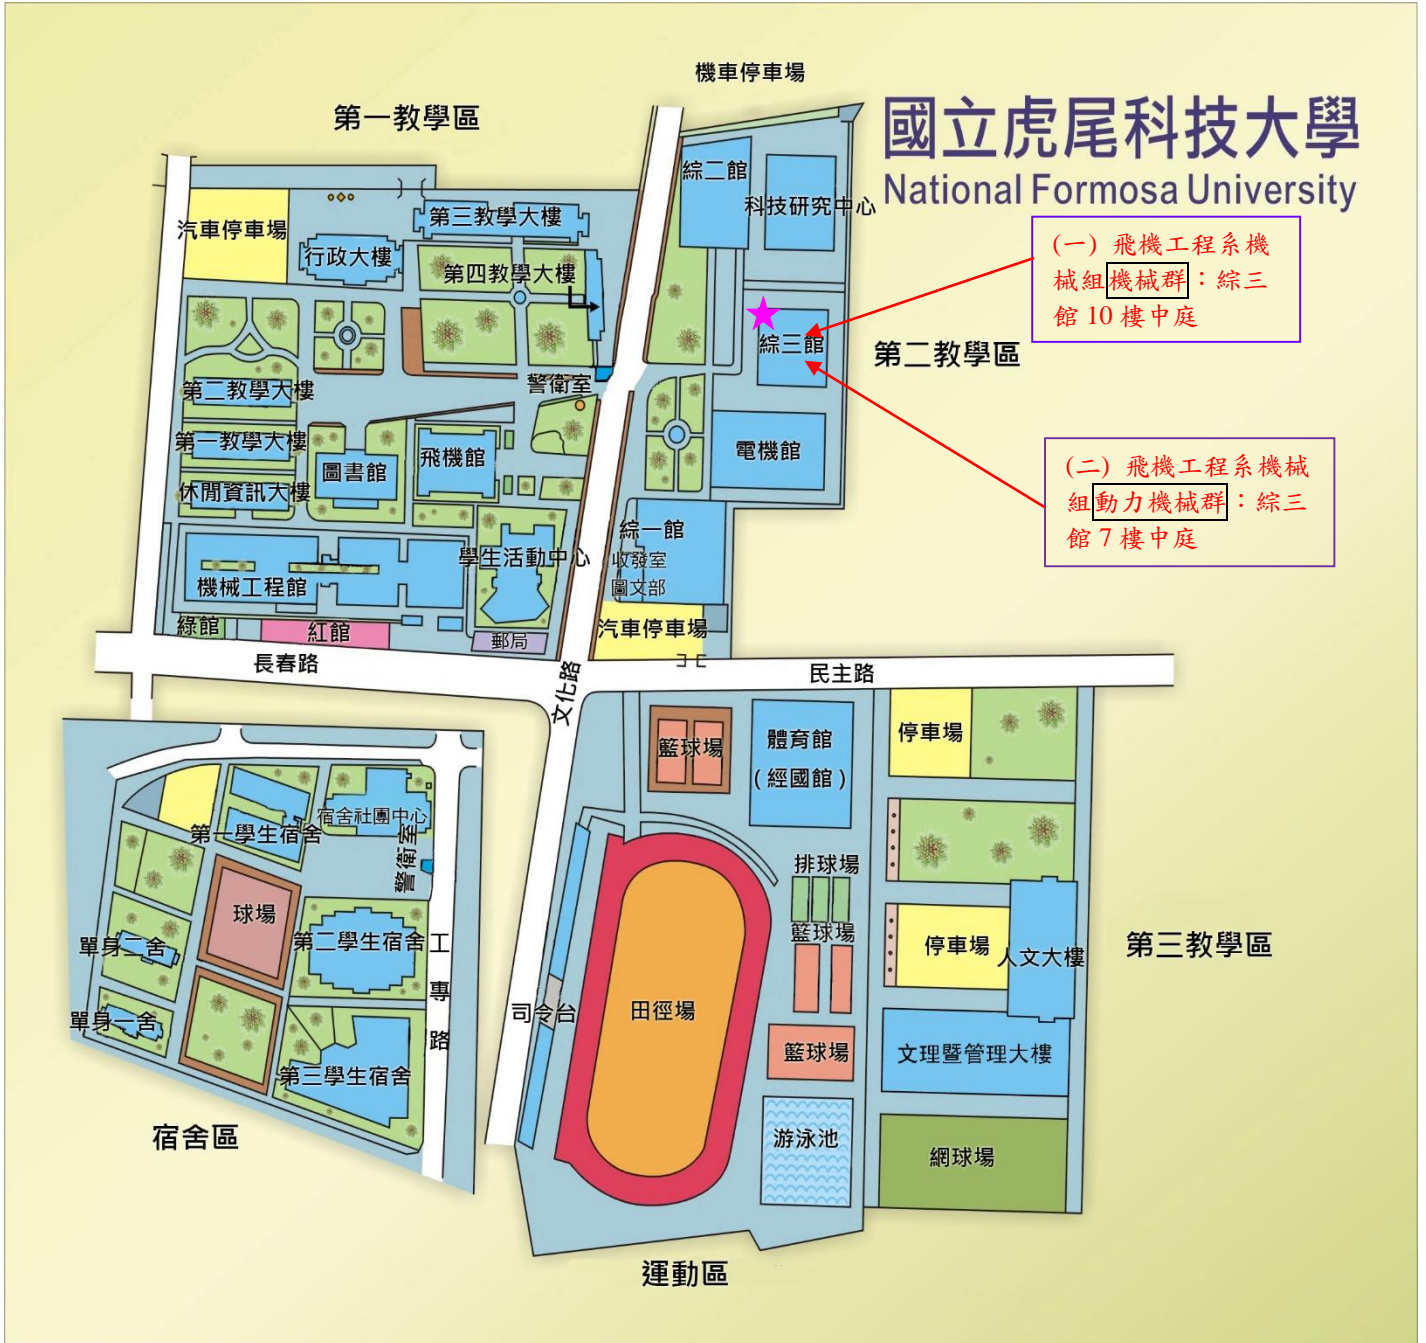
國立虎尾科技大學
National Formosa University

(一) 飛機工程系機械組機械群：綜三館 10 樓中庭

(二) 飛機工程系機械組動力機械群：綜三館 7 樓中庭

機車停車場

第一教學區

汽車停車場
行政大樓
第三教學大樓
第四教學大樓
第二教學大樓
第一教學大樓
休閒資訊大樓
圖書館
飛機館
警衛室
學生活動中心
機械工程館
綠館
紅館
郵局

綜二館
科技研究中心
綜三館
第二教學區
電機館
綜一館
收發室
圖文部
汽車停車場

長春路
文化路
民主路

第一學生宿舍
宿舍社團中心
警衛室
球場
第二學生宿舍
單身二舍
單身一舍
第三學生宿舍
工專路
宿舍區

籃球場
體育館
(經國館)
排球場
籃球場
司令台
田徑場
籃球場
游泳池
運動區

停車場
停車場
人文大樓
文理暨管理大樓
網球場
第三教學區